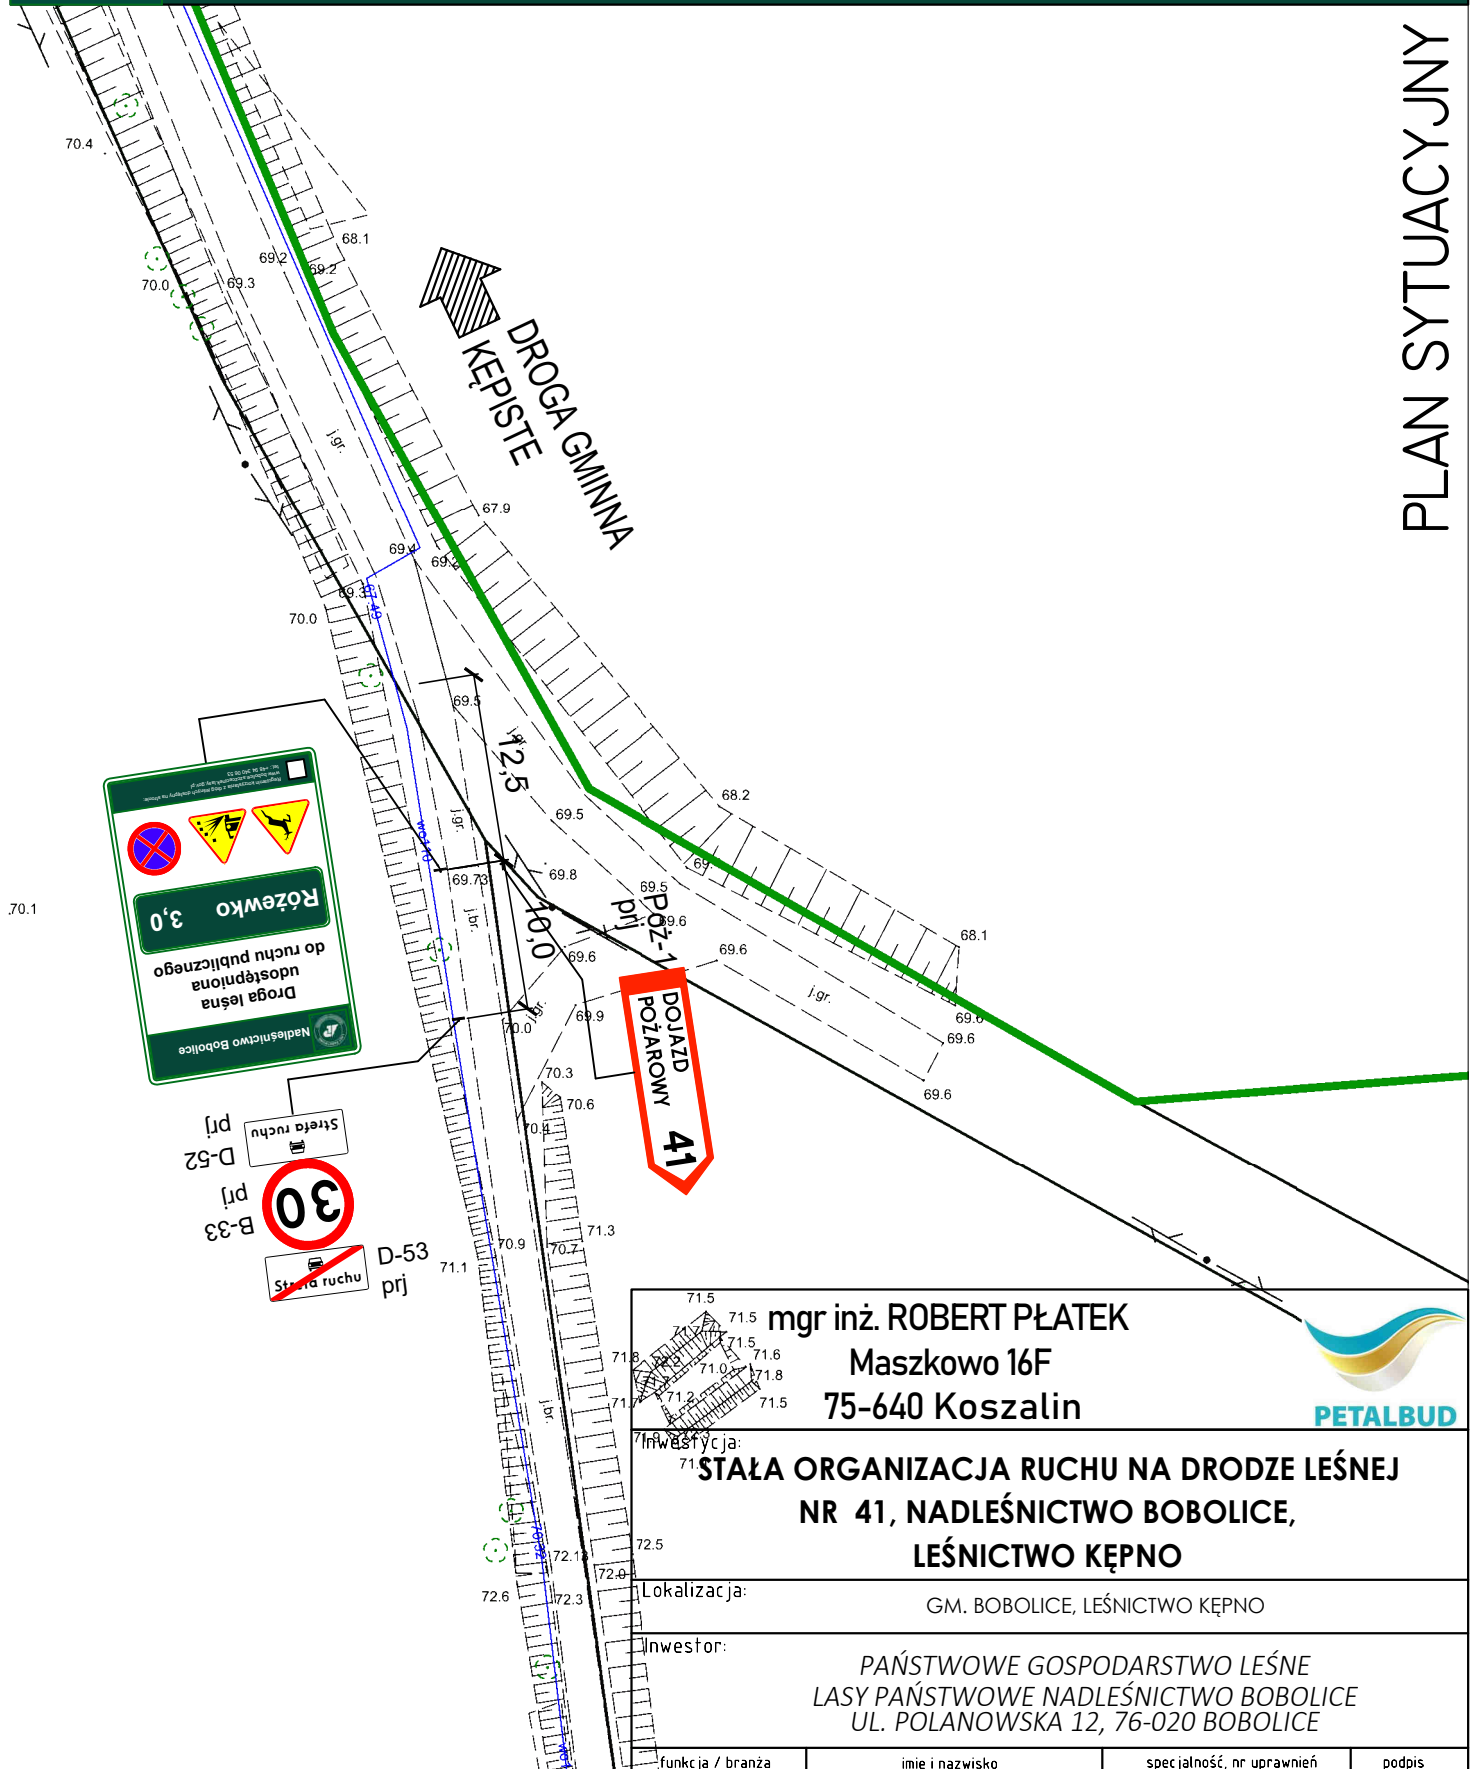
PLAN SYTUACYJNY

70.4
68.1
69.2
69.2
70.0
69.3
DROGA GMINNA KĘPISTE
j.gr.
67.9
69.4
69.2
69.3
70.0
69.5
12,5
68.2
69.5
Nadleśnictwo Bobolice
Droga leśna udostępniona do ruchu publicznego
Różewko 3,0
70.1
j.gr.
69.73
69.8
69.5
10,0
Poż-1 prj
69.6
69.6
69.6
68.1
j.br.
j.gr.
69.9
70.0
69.6
69.6
69.6
DOJAZD POŻAROWY 41
70.3
70.6
70.4
Strefa ruchu
D-52 prj
30
B-33 prj
Strefa ruchu
D-53 prj
71.1
70.9
70.7
71.3
71.5
71.5
71.5
71.6
71.8
71.8
71.0
71.2
71.5
71.7
mgr inż. ROBERT PŁATEK
Maszkowo 16F
75-640 Koszalin
PETALBUD
j.br.
Inwestycja:
STAŁA ORGANIZACJA RUCHU NA DRODZE LEŚNEJ NR 41, NADLEŚNICTWO BOBOLICE, LEŚNICTWO KĘPNO
72.5
72.1
72.0
72.6
72.3
Lokalizacja:
GM. BOBOLICE, LEŚNICTWO KĘPNO
Inwestor:
PAŃSTWOWE GOSPODARSTWO LEŚNE
LASY PAŃSTWOWE NADLEŚNICTWO BOBOLICE
UL. POLANOWSKA 12, 76-020 BOBOLICE
funkcja / branża | imię i nazwisko | specjalność, nr uprawnień | podpis